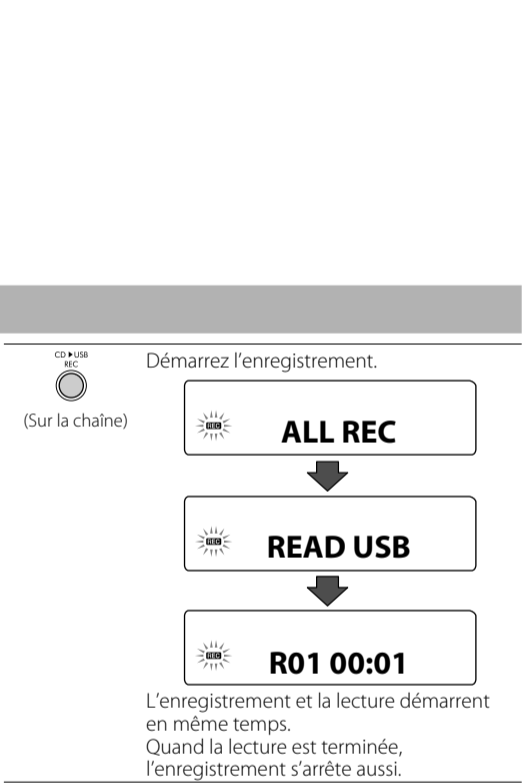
CD ▶ USB
REC

(Sur la chaîne)

Démarrez l'enregistrement.

REC ALL REC

REC READ USB

REC R01 00:01

L'enregistrement et la lecture démarrent en même temps.
Quand la lecture est terminée, l'enregistrement s'arrête aussi.